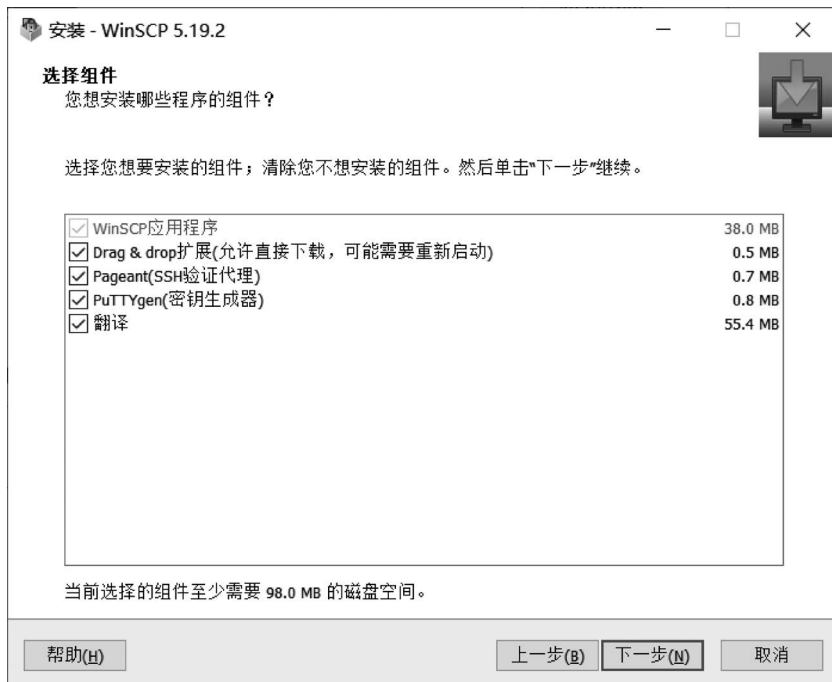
安装 - WinSCP 5.19.2

选择组件
您想安装哪些程序的组件？

选择您想要安装的组件；清除您不想安装的组件。然后单击"下一步"继续。

| | |
|---|---|
| ☑ WinSCP应用程序 | 38.0 MB |
| ☑ Drag & drop扩展(允许直接下载，可能需要重新启动) | 0.5 MB |
| ☑ Pageant(SSH验证代理) | 0.7 MB |
| ☑ PuTTYgen(密钥生成器) | 0.8 MB |
| ☑ 翻译 | 55.4 MB |

当前选择的组件至少需要 98.0 MB 的磁盘空间。

帮助(H) 上一步(B) 下一步(N) 取消